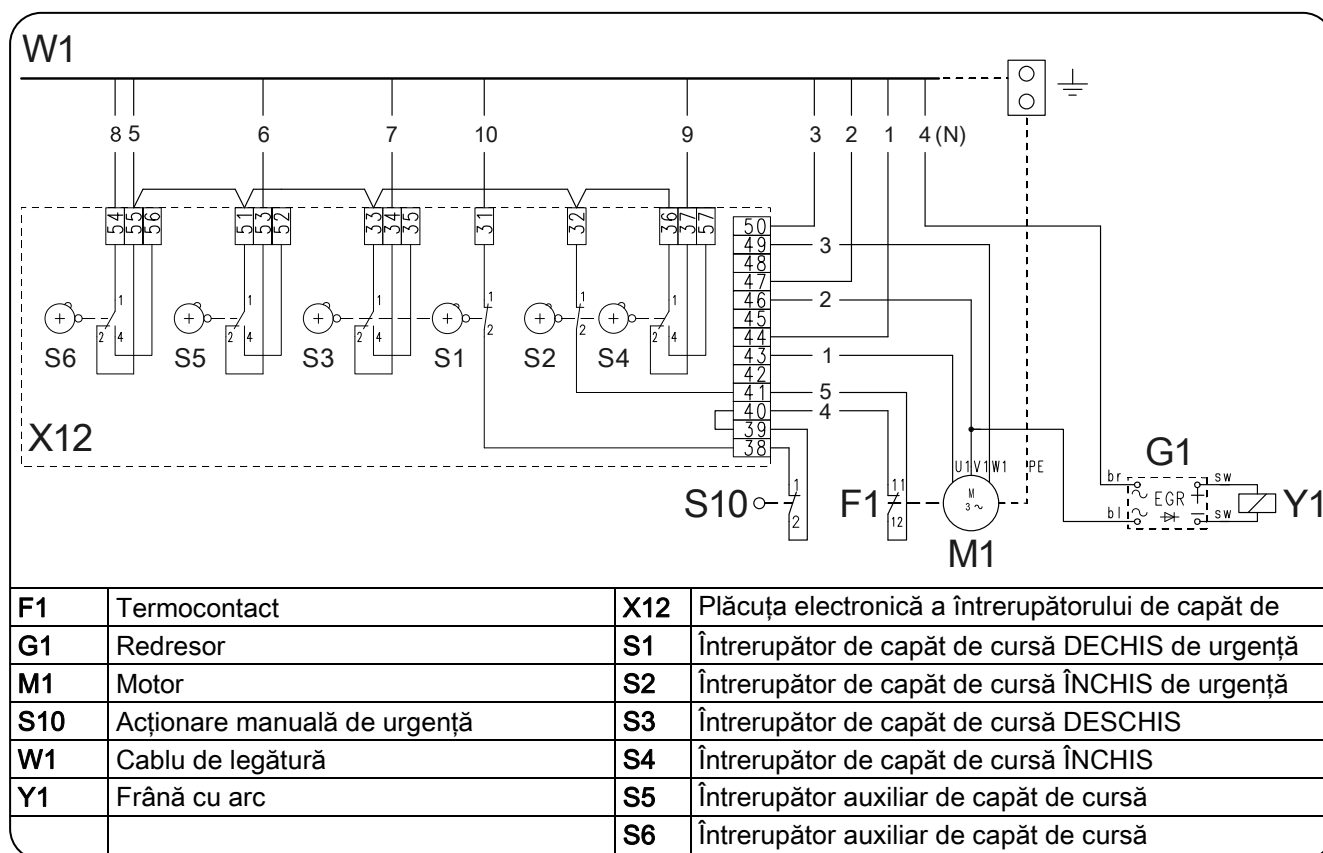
W1

8 5 6 7 10 9 3 2 1 4 (N)

54 55 56 51 53 52 33 34 35 31 32 36 37 57

50 49 48 47 46 45 44 43 42 41 40 39 38

3 2 1 5 4

1 2 4 S6 S5 S3 S1 S2 S4

X12

S10 1 2

F1 11 12

U1 V1 W1 PE

M $3\sim$

M1

G1 br bl sw sw EGR Y1

| F1 | Termocontact | X12 | Plăcuța electronică a întrerupătorului de capăt de |
|---|---|---|---|
| G1 | Redresor | S1 | Întrerupător de capăt de cursă DECHIS de urgență |
| M1 | Motor | S2 | Întrerupător de capăt de cursă ÎNCHIS de urgență |
| S10 | Acționare manuală de urgență | S3 | Întrerupător de capăt de cursă DESCHIS |
| W1 | Cablu de legătură | S4 | Întrerupător de capăt de cursă ÎNCHIS |
| Y1 | Frână cu arc | S5 | Întrerupător auxiliar de capăt de cursă |
| | | S6 | Întrerupător auxiliar de capăt de cursă |